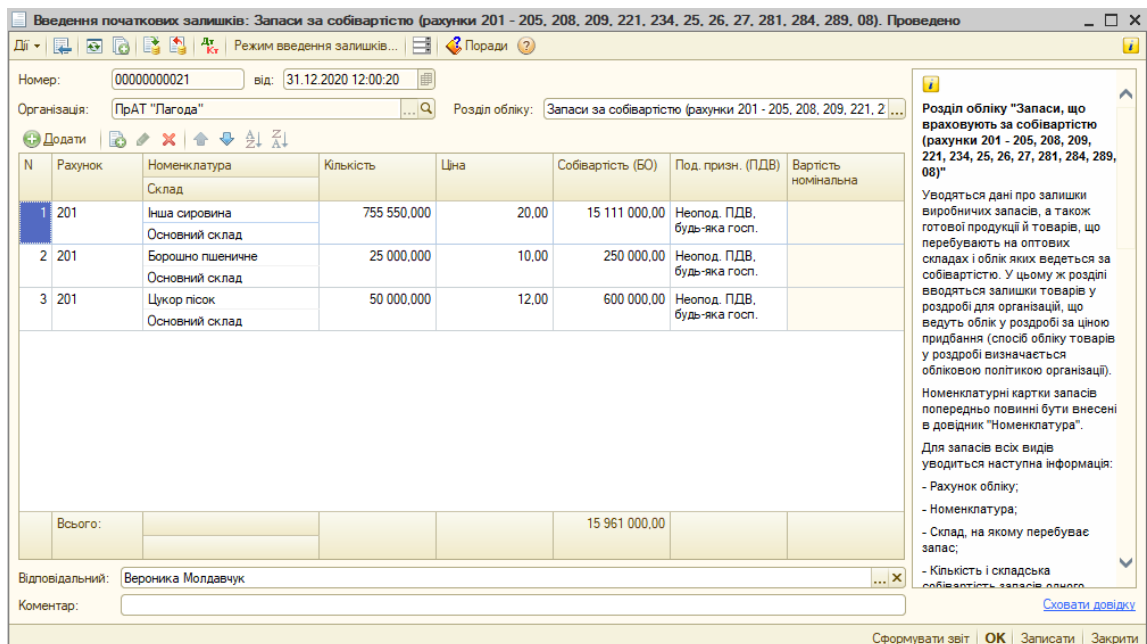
Введення початкових залишків: Запаси за собівартістю (рахунки 201 - 205, 208, 209, 221, 234, 25, 26, 27, 281, 284, 289, 08). Проведено

Дії | Режим введення залишків... | Поради

Номер: 00000000021 від: 31.12.2020 12:00:20

Організація: ПрАТ "Лагода" Розділ обліку: Запаси за собівартістю (рахунки 201 - 205, 208, 209, 221, 2

Додати

| N | Рахунок | Номенклатура / Склад | Кількість | Ціна | Собівартість (БО) | Под. призн. (ПДВ) | Вартість номінальна |
|---|---|---|---|---|---|---|---|
| 1 | 201 | Інша сировина / Основний склад | 755 550,000 | 20,00 | 15 111 000,00 | Неопод. ПДВ, будь-яка госп. | |
| 2 | 201 | Борошно пшеничне / Основний склад | 25 000,000 | 10,00 | 250 000,00 | Неопод. ПДВ, будь-яка госп. | |
| 3 | 201 | Цукор пісок / Основний склад | 50 000,000 | 12,00 | 600 000,00 | Неопод. ПДВ, будь-яка госп. | |
| | Всього: | | | | 15 961 000,00 | | |

Відповідальний: Вероника Молдавчук

Коментар:

Розділ обліку "Запаси, що враховують за собівартістю (рахунки 201 - 205, 208, 209, 221, 234, 25, 26, 27, 281, 284, 289, 08)"

Уводяться дані про залишки виробничих запасів, а також готової продукції й товарів, що перебувають на оптових складах і облік яких ведеться за собівартістю. У цьому ж розділі вводяться залишки товарів у роздробі для організацій, що ведуть облік у роздробі за ціною придбання (спосіб обліку товарів у роздробі визначається обліковою політикою організації).

Номенклатурні картки запасів попередньо повинні бути внесені в довідник "Номенклатура".

Для запасів всіх видів уводиться наступна інформація:

- Рахунок обліку;

- Номенклатура;

- Склад, на якому перебуває запас;

- Кількість і складська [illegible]

Сховати довідку

Сформувати звіт | OK | Записати | Закрити